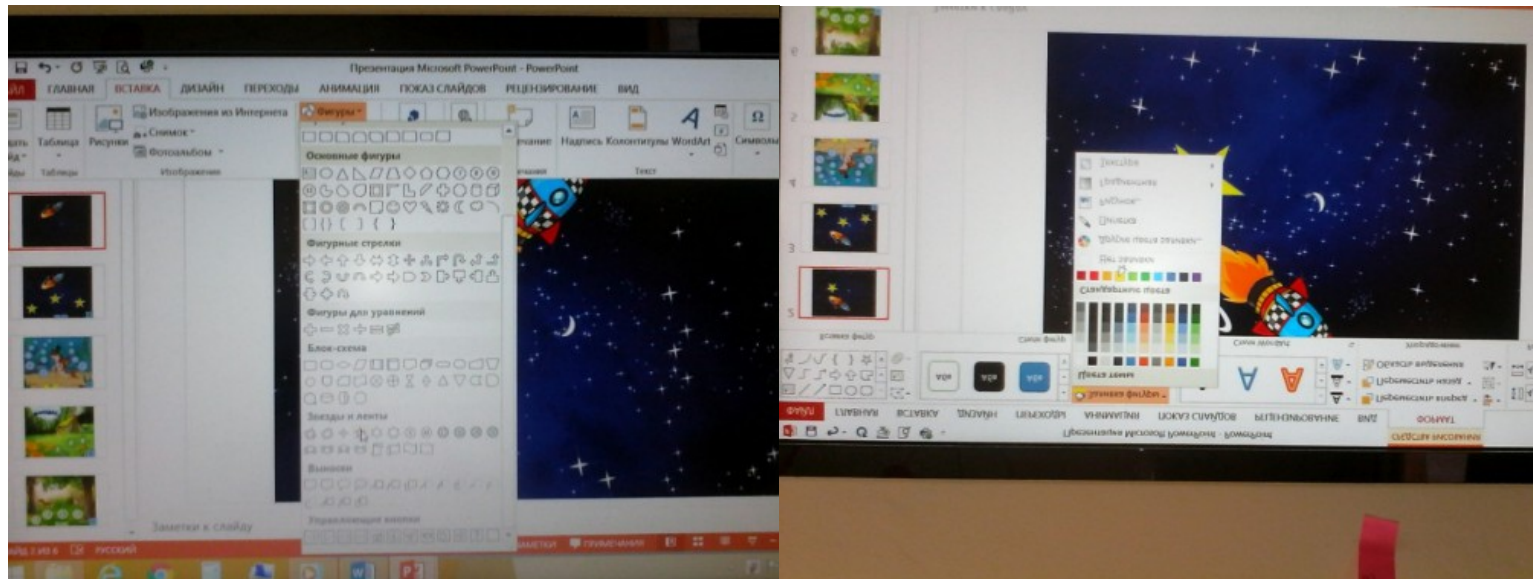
Презентация Microsoft PowerPoint - PowerPoint

АЙЛ ГЛАВНАЯ ВСТАВКА ДИЗАЙН ПЕРЕХОДЫ АНИМАЦИЯ ПОКАЗ СЛАЙДОВ РЕЦЕНЗИРОВАНИЕ ВИД

Таблица Рисунки Изображения из Интернета Снимок Фотоальбом Фигуры Надпись Колонтитулы WordArt Символы

Таблицы Изображения Текст

Основные фигуры

Фигурные стрелки

Фигуры для уравнений

Блок-схема

Звезды и ленты

Выноски

Управляющие кнопки

Заметки к слайду

ЗАМЕТКИ ПРИМЕЧАНИЯ

РУССКИЙ

Презентация Microsoft PowerPoint - PowerPoint

ФАЙЛ ГЛАВНАЯ ВСТАВКА ДИЗАЙН ПЕРЕХОДЫ АНИМАЦИЯ ПОКАЗ СЛАЙДОВ РЕЦЕНЗИРОВАНИЕ ВИД ФОРМАТ

СРЕДСТВА РИСОВАНИЯ

Заливка фигуры

Нет заливки

Стандартные цвета

Другие цвета заливки...

Рисунок...

Градиентная

Текстура

Контур фигуры

Эффекты фигуры

Стили фигур

Стили WordArt

Заметки к слайду